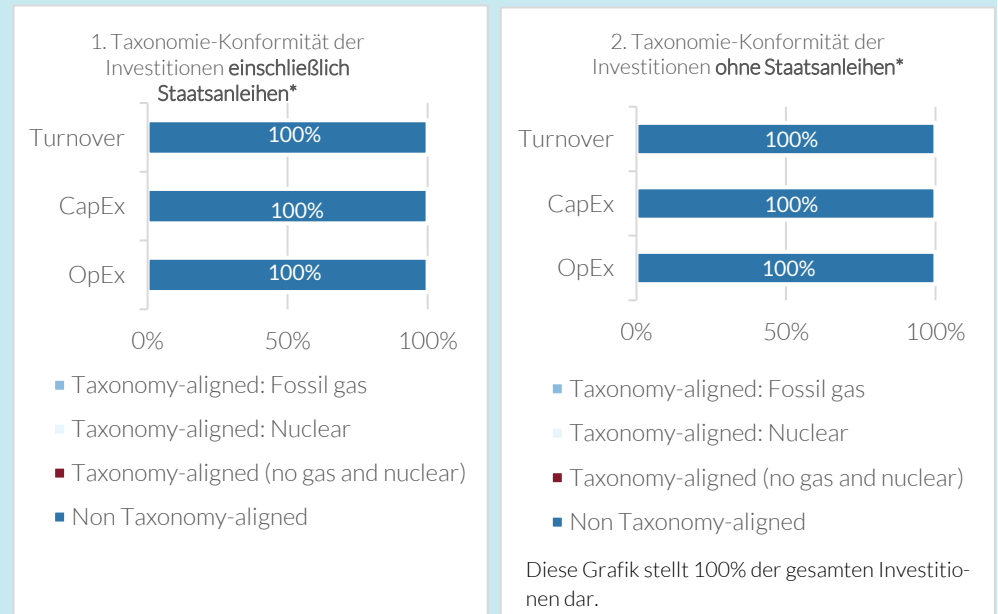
1. Taxonomie-Konformität der Investitionen einschließlich Staatsanleihen*

Turnover
100%
CapEx
100%
OpEx
100%

0%
50%
100%

Taxonomy-aligned: Fossil gas
Taxonomy-aligned: Nuclear
Taxonomy-aligned (no gas and nuclear)
Non Taxonomy-aligned

2. Taxonomie-Konformität der Investitionen ohne Staatsanleihen*

Turnover
100%
CapEx
100%
OpEx
100%

0%
50%
100%

Taxonomy-aligned: Fossil gas
Taxonomy-aligned: Nuclear
Taxonomy-aligned (no gas and nuclear)
Non Taxonomy-aligned

Diese Grafik stellt 100% der gesamten Investitionen dar.